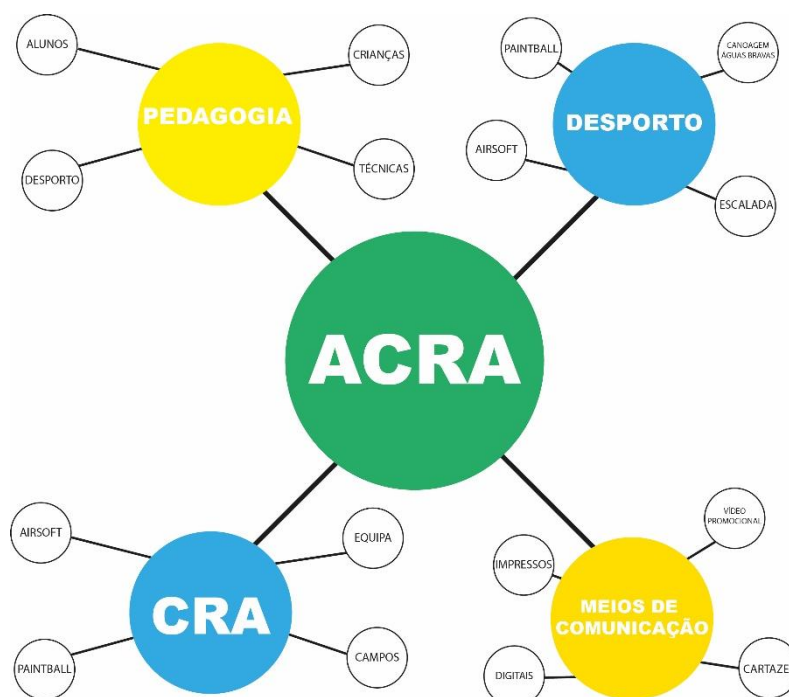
ALUNOS

CRIANÇAS

PEDAGOGIA

DESPORTO

TÉCNICAS

PAINTBALL

CANOAGEM ÁGUAS BRAVAS

DESPORTO

AIRSOFT

ESCALADA

ACRA

AIRSOFT

EQUIPA

CRA

PAINTBALL

CAMPOS

VÍDEO PROMOCIONAL

IMPRESSOS

MEIOS DE COMUNICAÇÃO

DIGITAIS

CARTAZE